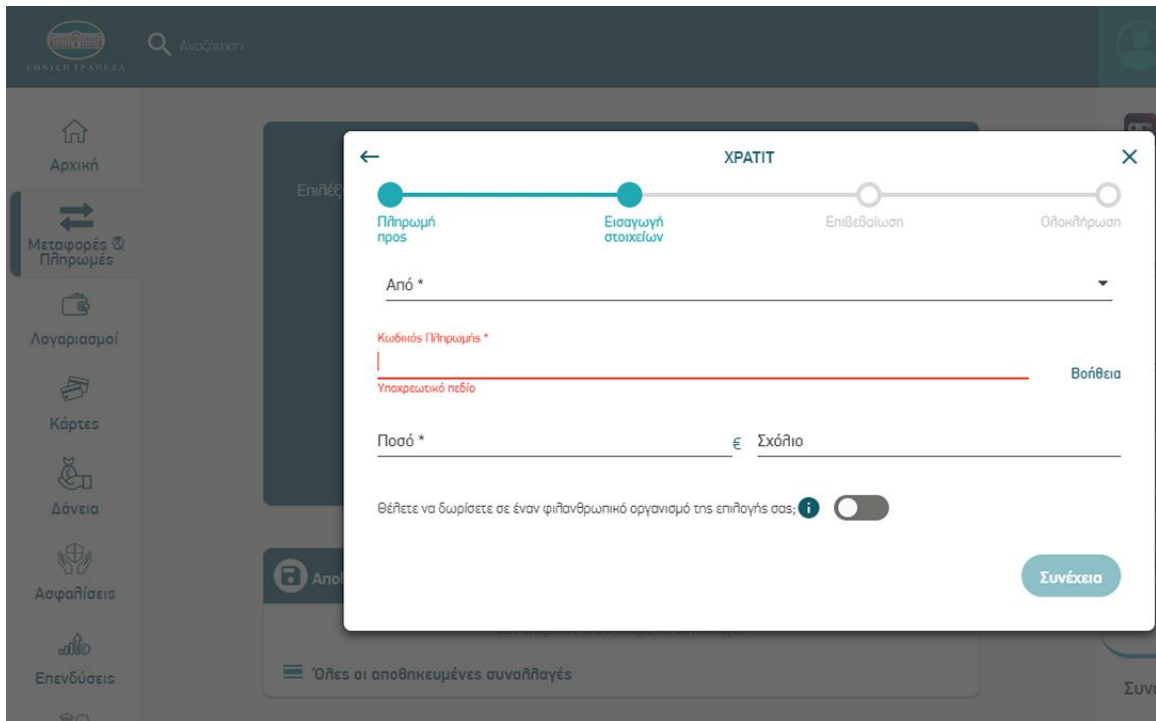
ΕΘΝΙΚΗ ΤΡΑΠΕΖΑ

Αναζήτηση

Αρχική

Μεταφορές & Πληρωμές

Λογαριασμοί

Κάρτες

Δάνεια

Ασφαλίσεις

Επενδύσεις

Επιλέξ

Απο

Όλες οι αποθηκευμένες συναλλαγές

Συνε

ΧΡΑΤΙΤ

Πληρωμή προς

Εισαγωγή στοιχείων

Επιβεβαίωση

Ολοκλήρωση

Από *

Κωδικός Πληρωμής *

Υποχρεωτικό πεδίο

Βοήθεια

Ποσό *

€

Σχόλιο

Θέλετε να δωρίσετε σε έναν φιλανθρωπικό οργανισμό της επιλογής σας;

Συνέχεια